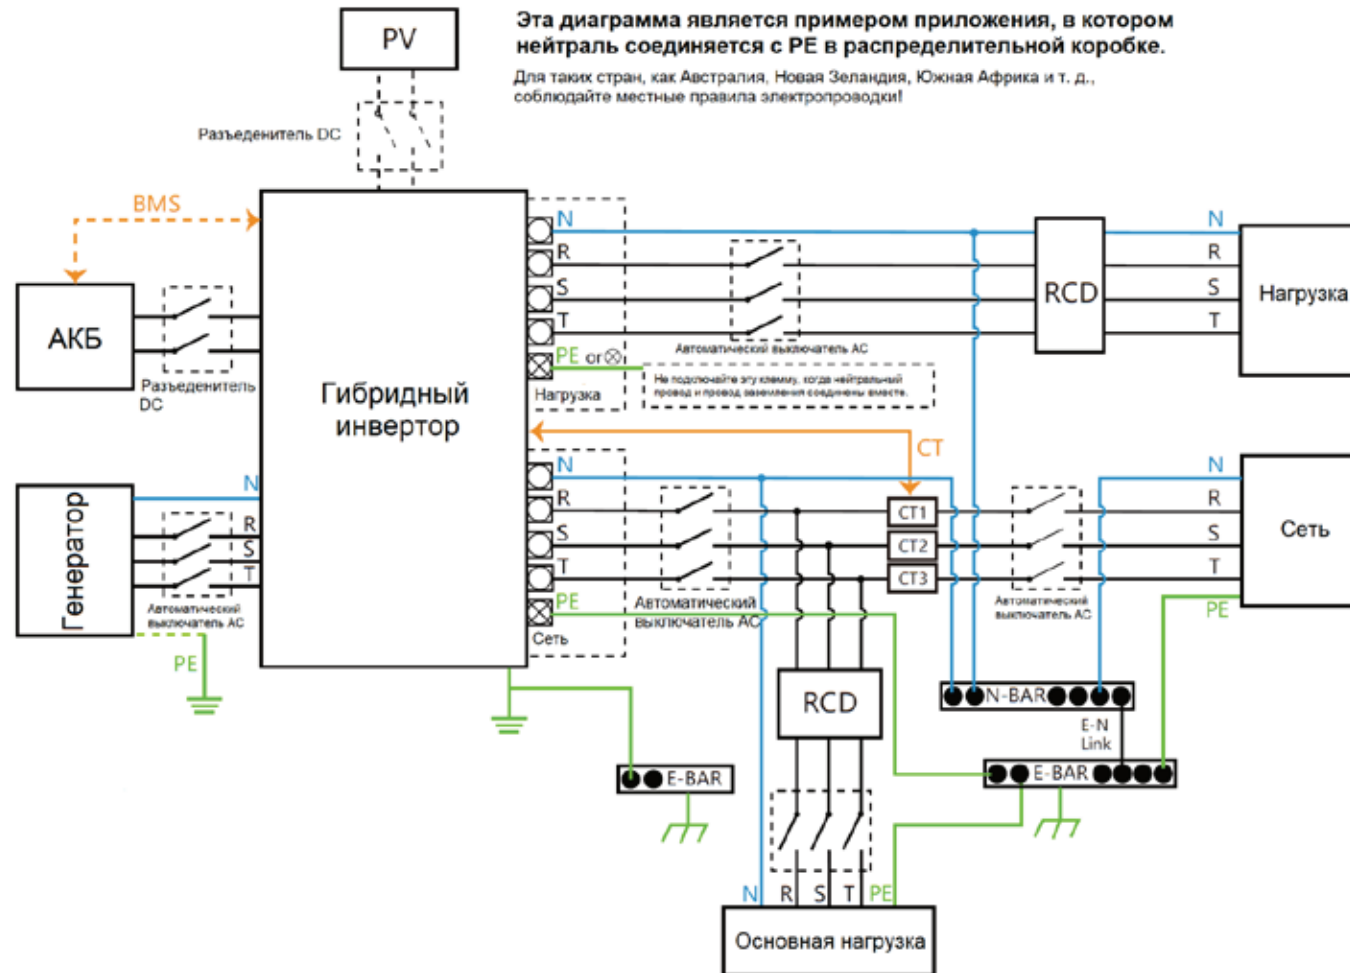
Эта диаграмма является примером приложения, в котором нейтраль соединяется с PE в распределительной коробке.

Для таких стран, как Австралия, Новая Зеландия, Южная Африка и т. д., соблюдайте местные правила электропроводки!

PV

Разъеденитель DC

BMS

АКБ

Разъеденитель DC

Гибридный инвертор

N
R
S
T
PE or ⊗
Нагрузка

Автоматический выключатель AC

Не подключайте эту клемму, когда нейтральный провод и провод заземления соединены вместе.

RCD

N
R
S
T
Нагрузка

CT

Генератор

N
R
S
T

Автоматический выключатель AC

PE

N
R
S
T
PE
Сеть

Автоматический выключатель AC

CT1
CT2
CT3

Автоматический выключатель AC

N
R
S
T
PE
Сеть

RCD

N-BAR

E-N Link

E-BAR

E-BAR

N R S T PE
Основная нагрузка